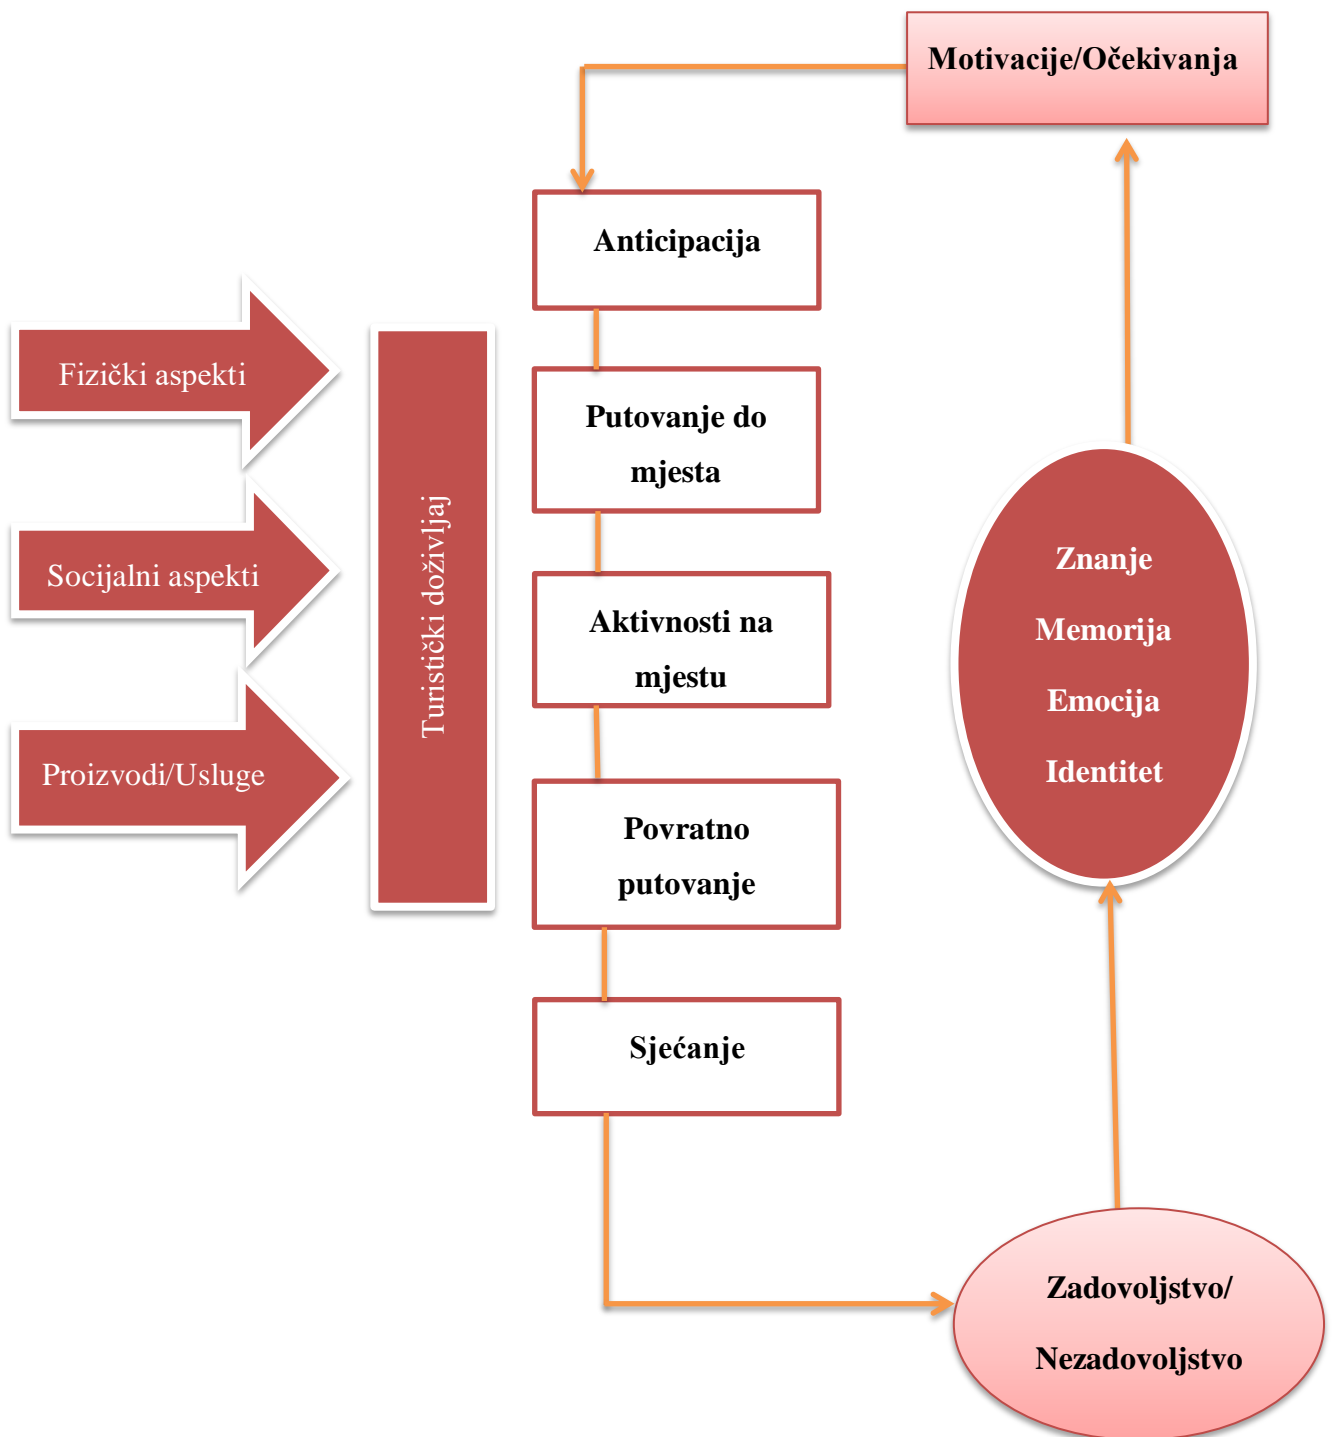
Motivacije/Očekivanja

Anticipacija

Fizički aspekti

Socijalni aspekti

Proizvodi/Usluge

Turistički doživljaj

Putovanje do mjesta

Aktivnosti na mjestu

Povratno putovanje

Sjećanje

Znanje
Memorija
Emocija
Identitet

Zadovoljstvo/
Nezadovoljstvo